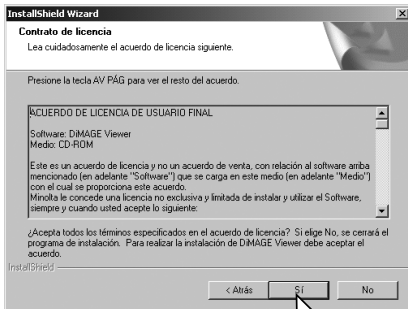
InstallShield Wizard

Contrato de licencia

Lea cuidadosamente el acuerdo de licencia siguiente.

Presione la tecla AV PÁG para ver el resto del acuerdo.

ACUERDO DE LICENCIA DE USUARIO FINAL

Software: DiMAGE Viewer
Medio: CD-ROM

Este es un acuerdo de licencia y no un acuerdo de venta, con relación al software arriba mencionado (en adelante "Software") que se carga en este medio (en adelante "Medio") con el cual se proporciona este acuerdo.
Minolta le concede una licencia no exclusiva y limitada de instalar y utilizar el Software, siempre y cuando usted acepte lo siguiente:

¿Acepta todos los términos especificados en el acuerdo de licencia? Si elige No, se cerrará el programa de instalación. Para realizar la instalación de DiMAGE Viewer debe aceptar el acuerdo.

InstallShield

< Atrás

Sí

No